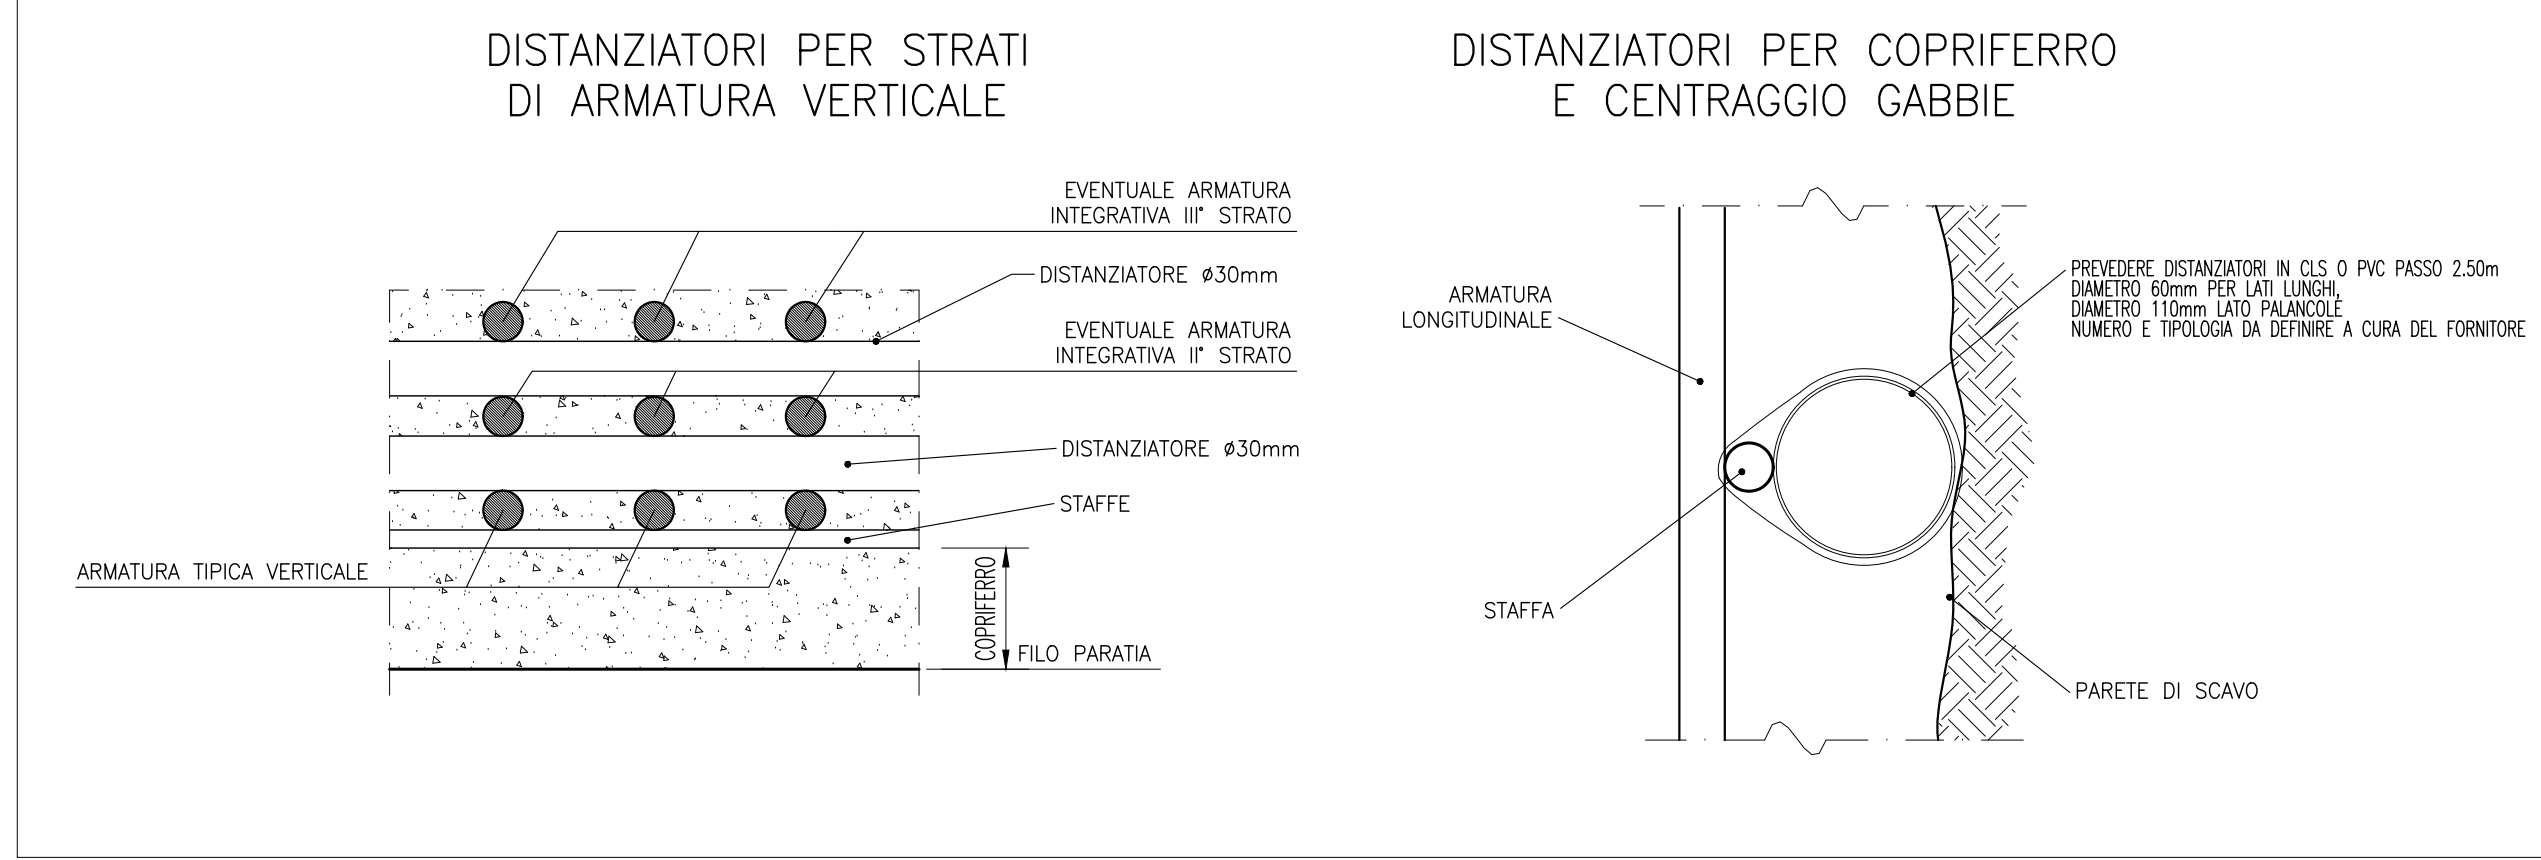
DISTANZIATORI PER STRATI
DI ARMATURA VERTICALE

EVENTUALE ARMATURA
INTEGRATIVA III° STRATO

DISTANZIATORE ø30mm

EVENTUALE ARMATURA
INTEGRATIVA II° STRATO

DISTANZIATORE ø30mm

STAFFE

ARMATURA TIPICA VERTICALE

COPRIFERRO

FILO PARATIA

DISTANZIATORI PER COPRIFERRO
E CENTRAGGIO GABBIE

ARMATURA
LONGITUDINALE

PREVEDERE DISTANZIATORI IN CLS O PVC PASSO 2.50m
DIAMETRO 60mm PER LATI LUNGHI,
DIAMETRO 110mm LATO PALANCOLE
NUMERO E TIPOLOGIA DA DEFINIRE A CURA DEL FORNITORE

STAFFA

PARETE DI SCAVO